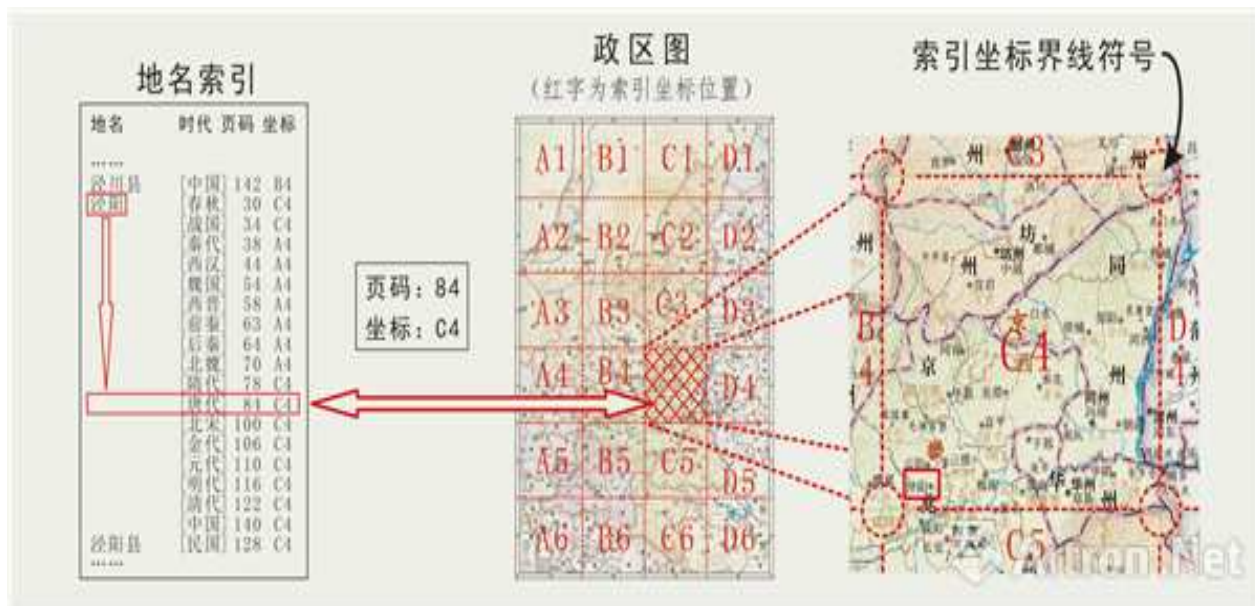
地名索引

| 地名 | 时代 | 页码 | 坐标 |
|---|---|---|---|
| …… | | | |
| 泾川县 | [中国] | 142 | B4 |
| 泾阳 | [春秋] | 30 | C4 |
| | [战国] | 34 | C4 |
| | [秦代] | 38 | A4 |
| | [西汉] | 44 | A4 |
| | [魏国] | 54 | A4 |
| | [西晋] | 58 | A4 |
| | [前秦] | 63 | A4 |
| | [后秦] | 64 | A4 |
| | [北魏] | 70 | A4 |
| | [隋代] | 78 | C4 |
| | [唐代] | 84 | C4 |
| | [北宋] | 100 | C4 |
| | [金代] | 106 | C4 |
| | [元代] | 110 | C4 |
| | [明代] | 116 | C4 |
| | [清代] | 122 | C4 |
| | [中国] | 140 | C4 |
| 泾阳县 | [民国] | 128 | C4 |
| …… | | | |

页码：84
坐标：C4

政区图
（红字为索引坐标位置）

| A1 | B1 | C1 | D1 |
|---|---|---|---|
| A2 | B2 | C2 | D2 |
| A3 | B3 | C3 | D3 |
| A4 | B4 | C4 | D4 |
| A5 | B5 | C5 | D5 |
| A6 | B6 | C6 | D6 |

索引坐标界线符号

州 C3 州 州 坊 州 同 B4 C4 D4 京 华 州 C5

Airon.Net